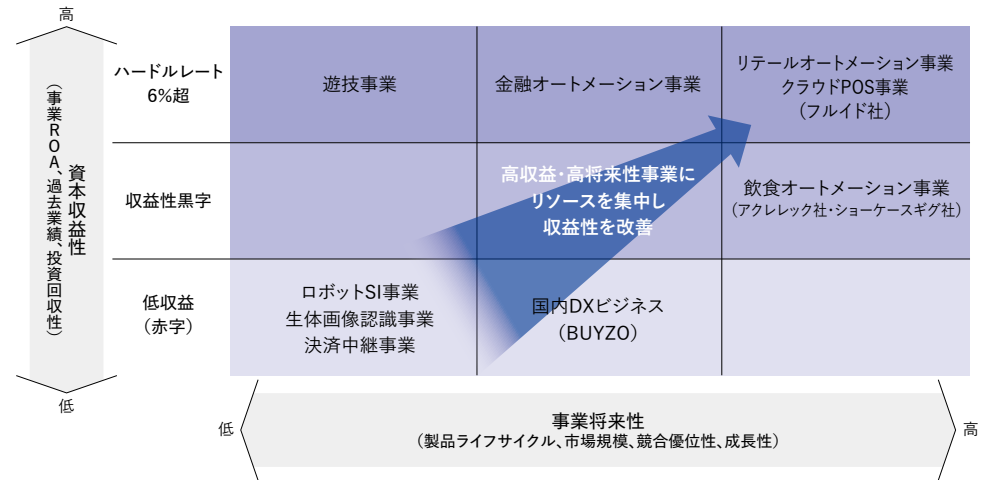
高

資本収益性
(事業ROA、過去業績、投資回収性)

低

ハードルレート6%超

収益性黒字

低収益
(赤字)

| | | |
|---|---|---|
| 遊技事業 | 金融オートメーション事業 | リテールオートメーション事業<br>クラウドPOS事業<br>(フルイド社) |
| | 高収益・高将来性事業に<br>リソースを集中し<br>収益性を改善 | 飲食オートメーション事業<br>(アクレレック社・ショーケースギグ社) |
| ロボットSI事業<br>生体画像認識事業<br>決済中継事業 | 国内DXビジネス<br>(BUYZO) | |

低

事業将来性
(製品ライフサイクル、市場規模、競合優位性、成長性)

高